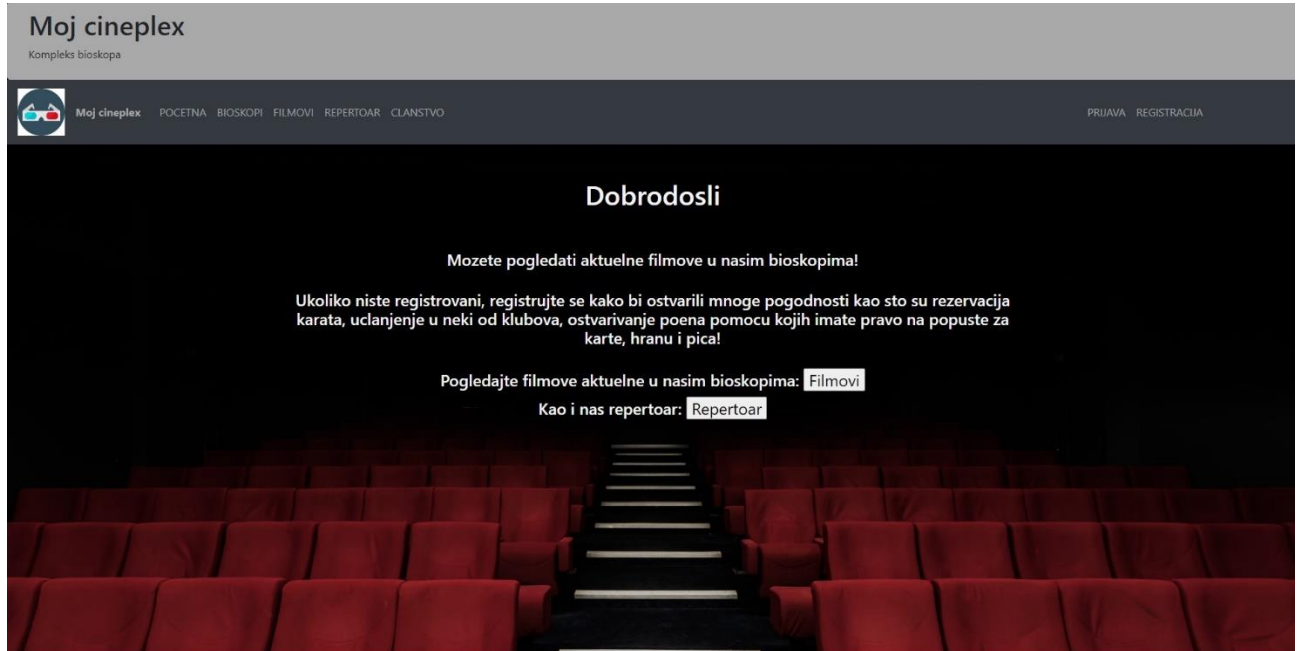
Moj cineplex
Kompleks bioskopa

Moj cineplex POCETNA BIOSKOPI FILMOVI REPERTOAR CLANSTVO PRIJAVA REGISTRACIJA

Dobrodosli

Mozete pogledati aktuelne filmove u nasim bioskopima!

Ukoliko niste registrovani, registrujte se kako bi ostvarili mnoge pogodnosti kao sto su rezervacija karata, uclanjenje u neki od klubova, ostvarivanje poena pomocu kojih imate pravo na popuste za karte, hranu i pica!

Pogledajte filmove aktuelne u nasim bioskopima: Filmovi

Kao i nas repertoar: Repertoar